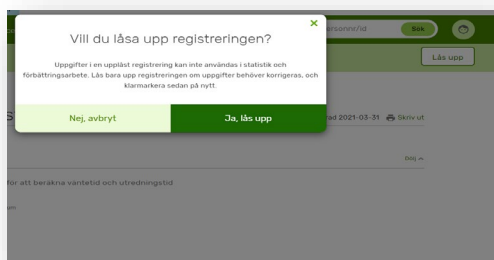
×

Vill du låsa upp registreringen?

Uppgifter i en upplåst registrering kan inte användas i statistik och förbättringsarbete. Lås bara upp registreringen om uppgifter behöver korrigeras, och klarmarkera sedan på nytt.

Nej, avbryt

Ja, lås upp

personnr/id

Sök

Lås upp

S

rad 2021-03-31

Skriv ut

Dölj

för att beräkna väntetid och utredningstid

um